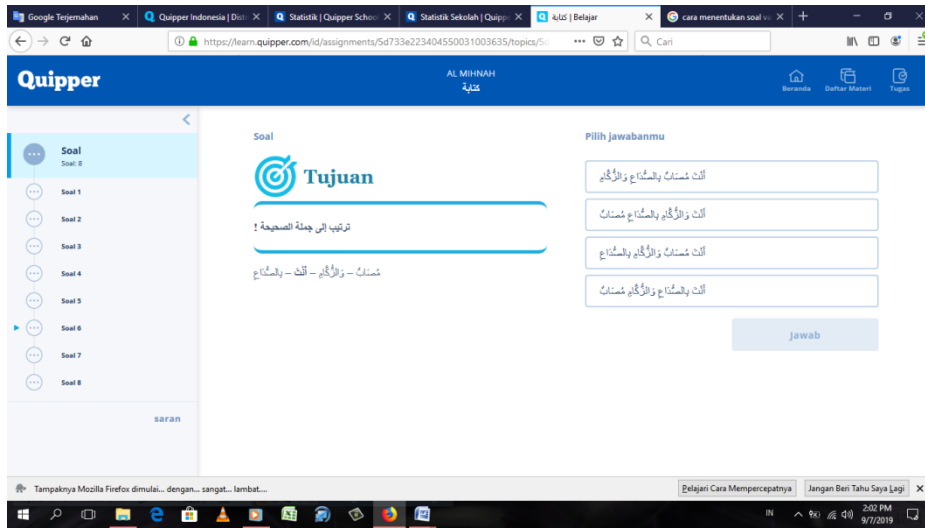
Google Terjemahan | Quipper Indonesia | Dist | Statistik | Quipper School | Statistik Sekolah | Quippe | كتابة | Belajar | cara menentukan soal va

https://learn.quipper.com/id/assignments/5d733e223404550031003635/topics/5

Cari

Quipper

AL MIHNAH
كتابة

Beranda
Daftar Materi
Tugas

Soal
Soal: 8

Soal 1
Soal 2
Soal 3
Soal 4
Soal 5
Soal 6
Soal 7
Soal 8

saran

Soal

Tujuan

ترتيب إلى جملة الصحيحة !

مُصَابٌ – وَالزُّكَامِ – أَنْتَ – بِالصُّدَاعِ

Pilih jawabanmu

أَنْتَ مُصَابٌ بِالصُّدَاعِ وَالزُّكَامِ

أَنْتَ وَالزُّكَامِ بِالصُّدَاعِ مُصَابٌ

أَنْتَ مُصَابٌ وَالزُّكَامِ بِالصُّدَاعِ

أَنْتَ بِالصُّدَاعِ وَالزُّكَامِ مُصَابٌ

Jawab

Tampaknya Mozilla Firefox dimulai... dengan... sangat... lambat...

Pelajari Cara Mempercepatnya

Jangan Beri Tahu Saya Lagi

IN

2:02 PM
9/7/2019